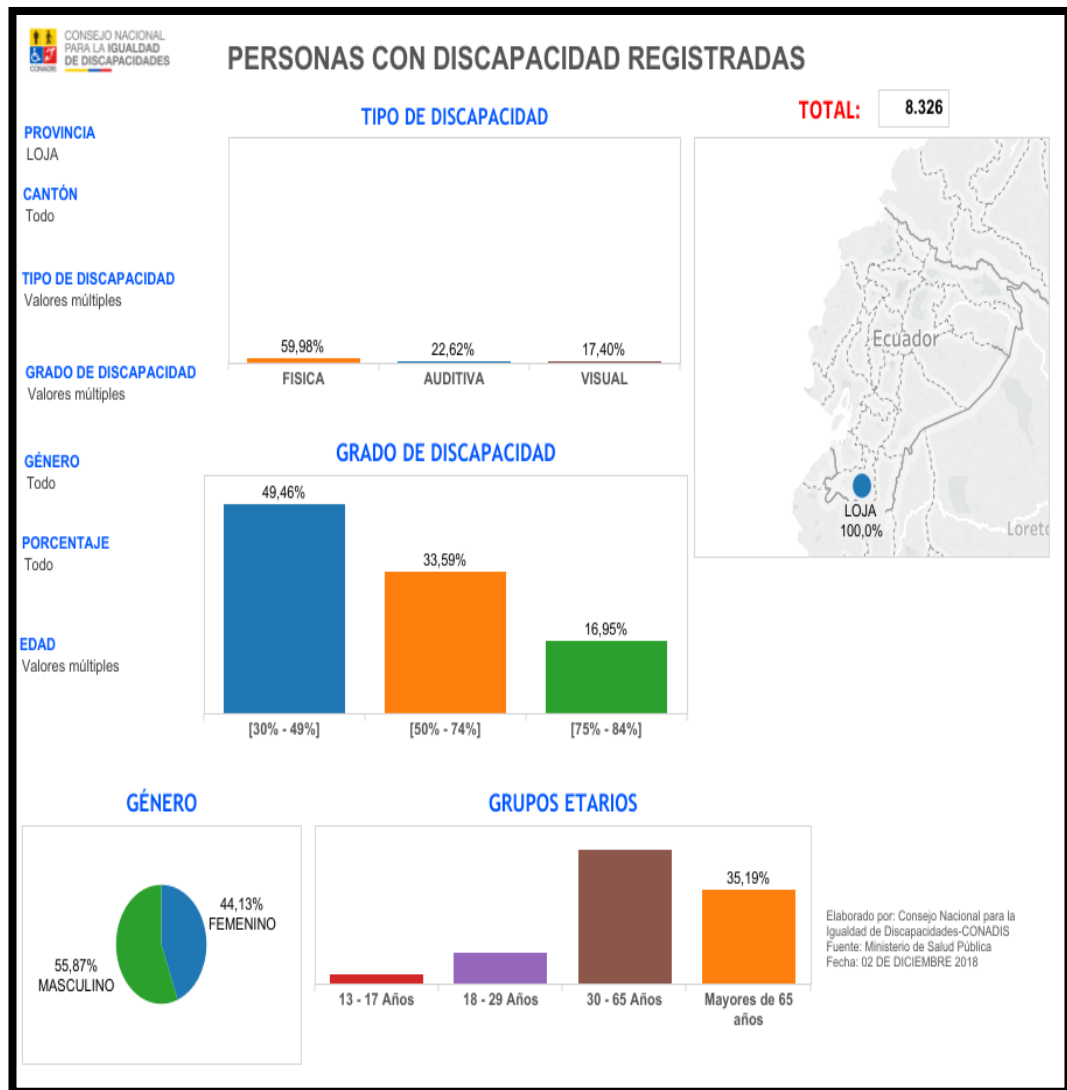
CONSEJO NACIONAL PARA LA IGUALDAD DE DISCAPACIDADES
CONADIS

PERSONAS CON DISCAPACIDAD REGISTRADAS

TOTAL: 8.326

PROVINCIA
LOJA

CANTÓN
Todo

TIPO DE DISCAPACIDAD
Valores múltiples

GRADO DE DISCAPACIDAD
Valores múltiples

GÉNERO
Todo

PORCENTAJE
Todo

EDAD
Valores múltiples

TIPO DE DISCAPACIDAD

59,98%
FISICA
22,62%
AUDITIVA
17,40%
VISUAL

Ecuador
LOJA
100,0%
Loreto

GRADO DE DISCAPACIDAD

49,46%
[30% - 49%]
33,59%
[50% - 74%]
16,95%
[75% - 84%]

GÉNERO

44,13%
FEMENINO
55,87%
MASCULINO

GRUPOS ETARIOS

13 - 17 Años
18 - 29 Años
30 - 65 Años
35,19%
Mayores de 65 años

Elaborado por: Consejo Nacional para la Igualdad de Discapacidades-CONADIS
Fuente: Ministerio de Salud Pública
Fecha: 02 DE DICIEMBRE 2018